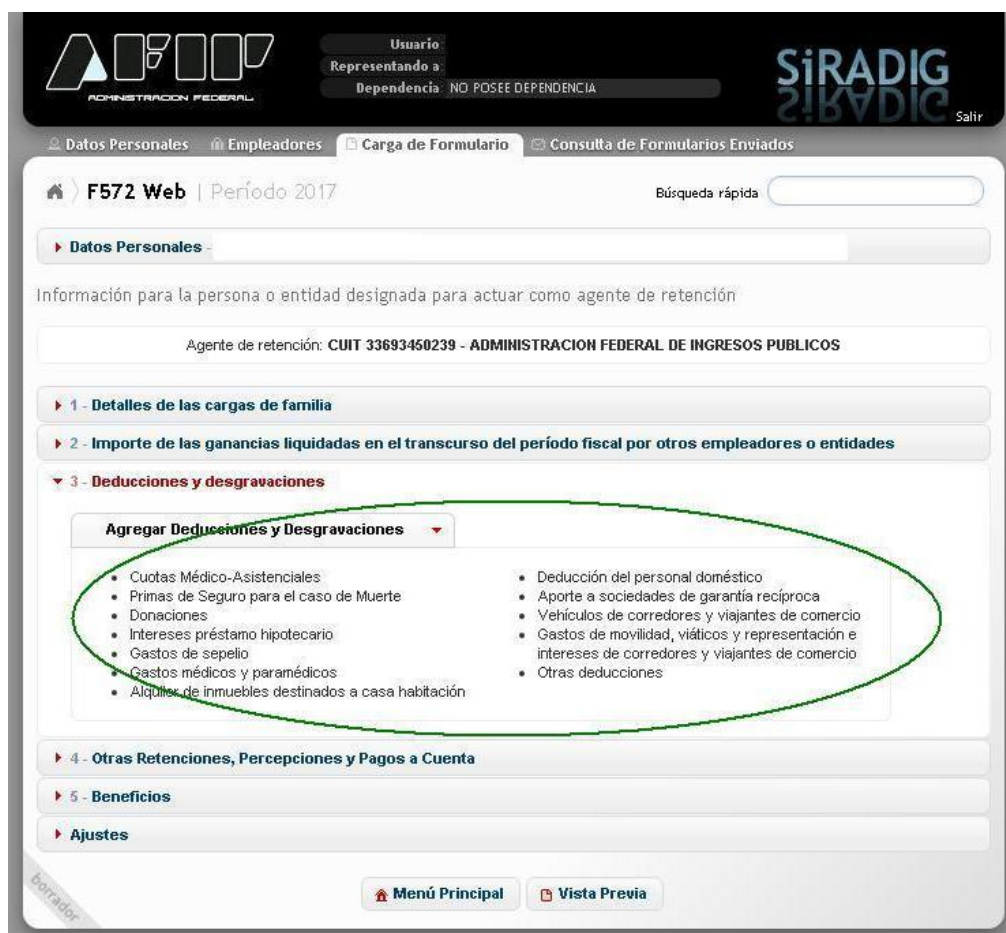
AFIP
ADMINISTRACION FEDERAL

Usuario
Representando a
Dependencia NO POSEE DEPENDENCIA

SiRADIG
Salir

Datos Personales Empleadores Carga de Formulario Consulta de Formularios Enviados

F572 Web | Período 2017

Búsqueda rápida

Datos Personales -

Información para la persona o entidad designada para actuar como agente de retención

Agente de retención: CUIT 33693450239 - ADMINISTRACION FEDERAL DE INGRESOS PUBLICOS

1 - Detalles de las cargas de familia

2 - Importe de las ganancias liquidadas en el transcurso del período fiscal por otros empleadores o entidades

3 - Deducciones y desgravaciones

Agregar Deducciones y Desgravaciones

- Cuotas Médico-Asistenciales
- Primas de Seguro para el caso de Muerte
- Donaciones
- Intereses préstamo hipotecario
- Gastos de sepelio
- Gastos médicos y paramédicos
- Alquiler de inmuebles destinados a casa habitación

- Deducción del personal doméstico
- Aporte a sociedades de garantía recíproca
- Vehículos de corredores y viajantes de comercio
- Gastos de movilidad, viáticos y representación e intereses de corredores y viajantes de comercio
- Otras deducciones

4 - Otras Retenciones, Percepciones y Pagos a Cuenta

5 - Beneficios

Ajustes

borrador

Menú Principal

Vista Previa